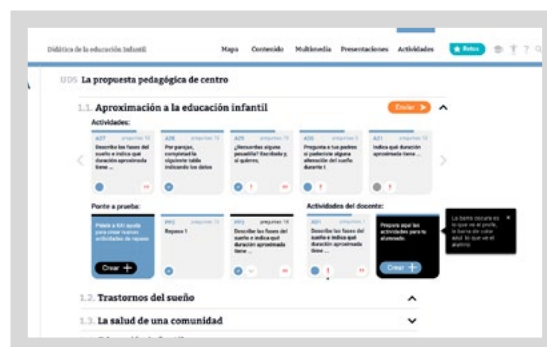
Didáctica de la educación infantil

Mapa Contenido Multimedia Presentaciones Actividades Retos

UD5 La propuesta pedagógica de centro

1.1. Aproximación a la educación infantil

Enviar

Actividades:

A27 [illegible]
Describe las fases del sueño e indica qué duración aproximada tiene ...

A28 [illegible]
Por parejas, completad la siguiente tabla indicando los datos

A29 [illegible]
¿Recuerdas alguna pesadilla? Escríbela y, si quieres,

A30 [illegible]
Pregunta a tus padres si padeciste alguna alteración del sueño durante t

A31 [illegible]
Indica qué duración aproximada tiene ...

Ponte a prueba:

Pulsa a Kiri ayuda para crear nuevas actividades de repaso

Crear +

R01 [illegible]
Repaso 1

R02 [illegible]
Describe las fases del sueño e indica qué duración aproximada tiene ...

Actividades del docente:

D01 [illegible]
Describe las fases del sueño e indica qué duración aproximada tiene ...

Prepara aquí las actividades para tu alumnado

Crear +

La barra oscura es lo que ve el profe, la barra de color azul lo que ve el alumno

1.2. Trastornos del sueño

1.3. La salud de una comunidad